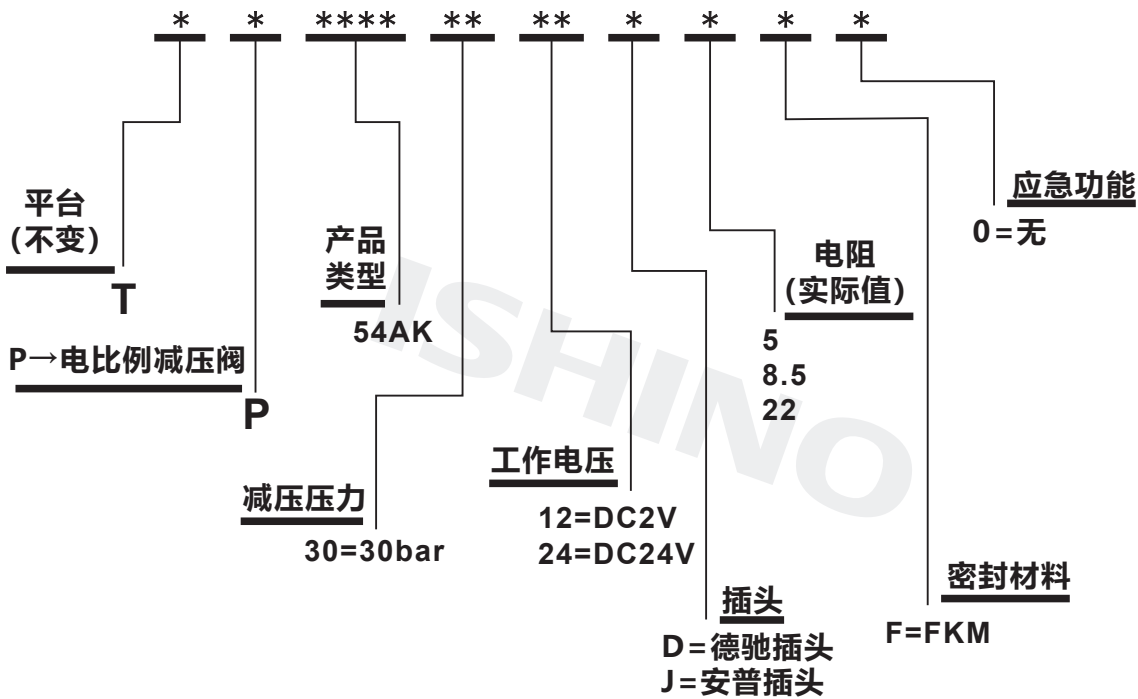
* * **** ** ** * * * *

平台
(不变)
T

P→电比例减压阀
P

产品
类型
54AK

减压压力
30=30bar

工作电压
12=DC2V
24=DC24V

插头
D=德驰插头
J=安普插头

电阻
(实际值)
5
8.5
22

密封材料
F=FKM

应急功能
0=无

ISHINO